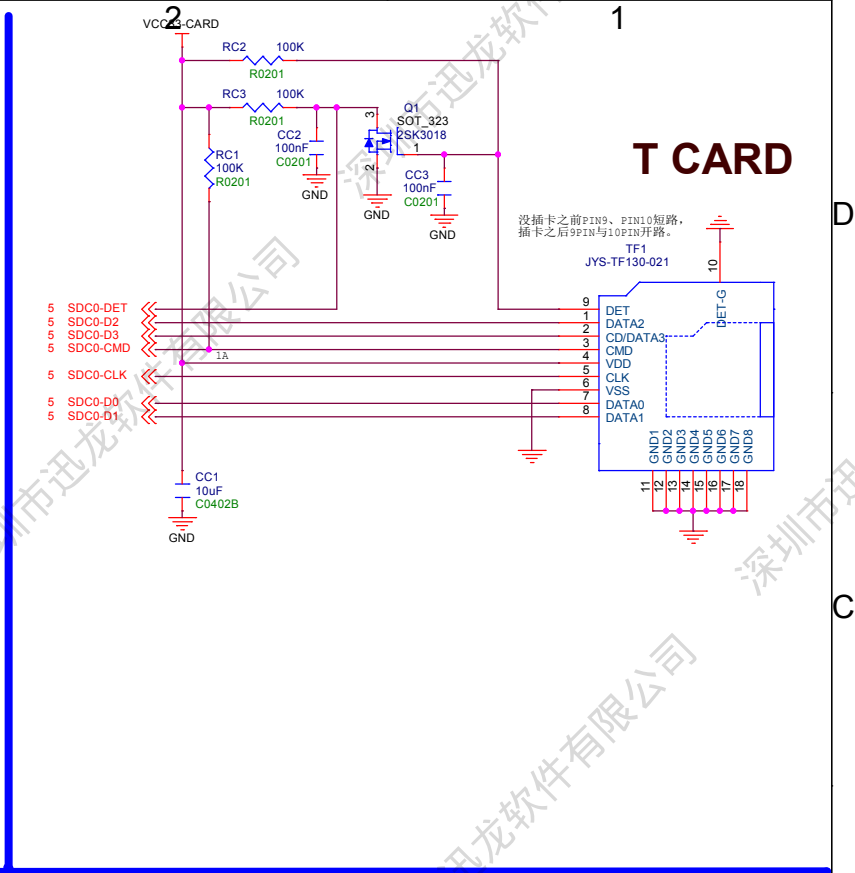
2

1

VCC33-CARD

RC2 100K
R0201

RC3 100K
R0201

Q1
SOT_323
2SK3018

3
1
2

CC2
100nF
C0201

GND

RC1
100K
R0201

CC3
100nF
C0201

GND

GND

T CARD

D

没插卡之前PIN9、PIN10短路，
插卡之后9PIN与10PIN开路。

TF1
JYS-TF130-021

10
DET-G

5 SDC0-DET
5 SDC0-D2
5 SDC0-D3
5 SDC0-CMD
5 SDC0-CLK
5 SDC0-D0
5 SDC0-D1

1A

9 DET
1 DATA2
2 CD/DATA3
3 CMD
4 VDD
5 CLK
6 VSS
7 DATA0
8 DATA1

GND1 GND2 GND3 GND4 GND5 GND6 GND7 GND8
11 12 13 14 15 16 17 18

CC1
10uF
C0402B

GND

C

深圳市迅龙软件有限公司